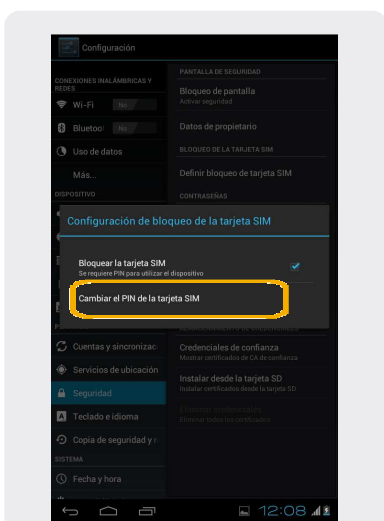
Configuración

CONEXIONES INALÁMBRICAS Y REDES
Wi-Fi
NO
Bluetoo
NO
Uso de datos
Más...
DISPOSITIVO

PANTALLA DE SEGURIDAD
Bloqueo de pantalla
Activar seguridad
Datos de propietario
BLOQUEO DE LA TARJETA SIM
Definir bloqueo de tarjeta SIM
CONTRASEÑAS

Configuración de bloqueo de la tarjeta SIM
Bloquear la tarjeta SIM
Se requiere PIN para utilizar el dispositivo
Cambiar el PIN de la tarjeta SIM

Cuentas y sincronizac
Servicios de ubicación
Seguridad
Teclado e idioma
Copia de seguridad y r
SISTEMA
Fecha y hora

Credenciales de confianza
Mostrar certificados de CA de confianza
Instalar desde la tarjeta SD
Instalar certificados desde la tarjeta SD
Eliminar credenciales
Eliminar todos los certificados

12:08